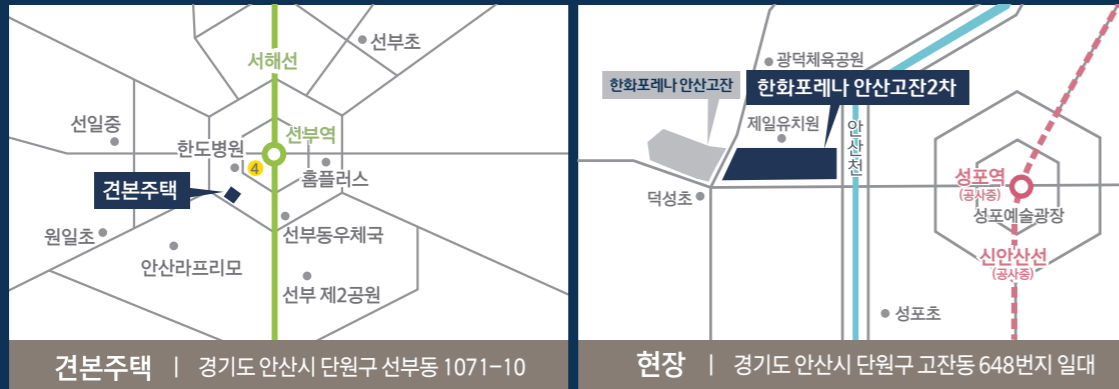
선부초
서해선
선일중
한도병원
선부역
4
홈플러스
견본주택
원일초
선부동우체국
안산라프리모
선부 제2공원
견본주택 | 경기도 안산시 단원구 선부동 1071-10

광덕체육공원
한화포레나 안산고잔
한화포레나 안산고잔2차
제일유치원
안산천
덕성초
성포역
(공사중)
성포예술광장
신안산선
(공사중)
성포초
현장 | 경기도 안산시 단원구 고잔동 648번지 일대